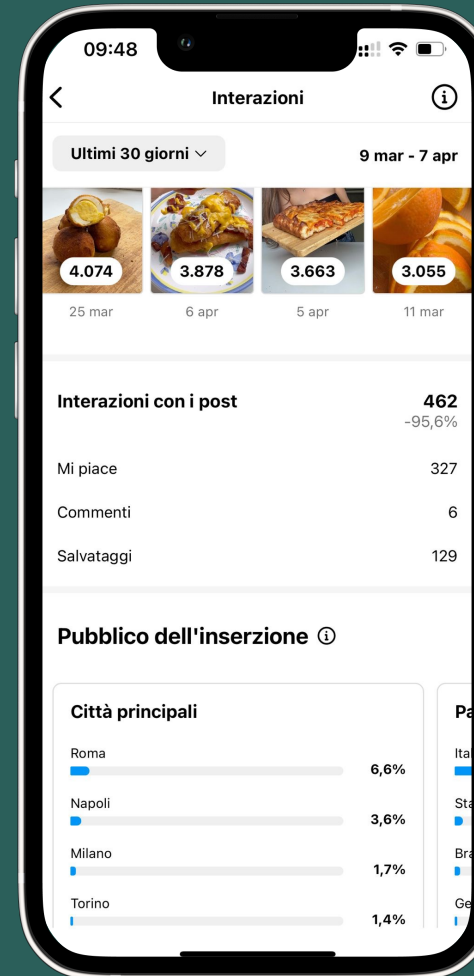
09:48

Interazioni

Ultimi 30 giorni

9 mar - 7 apr

4.074
25 mar

3.878
6 apr

3.663
5 apr

3.055
11 mar

Interazioni con i post
462
-95,6%

Mi piace 327

Commenti 6

Salvataggi 129

Pubblico dell'inserzione

Città principali

Roma 6,6%

Napoli 3,6%

Milano 1,7%

Torino 1,4%

Pa

Ital

Sta

Bra

Ge